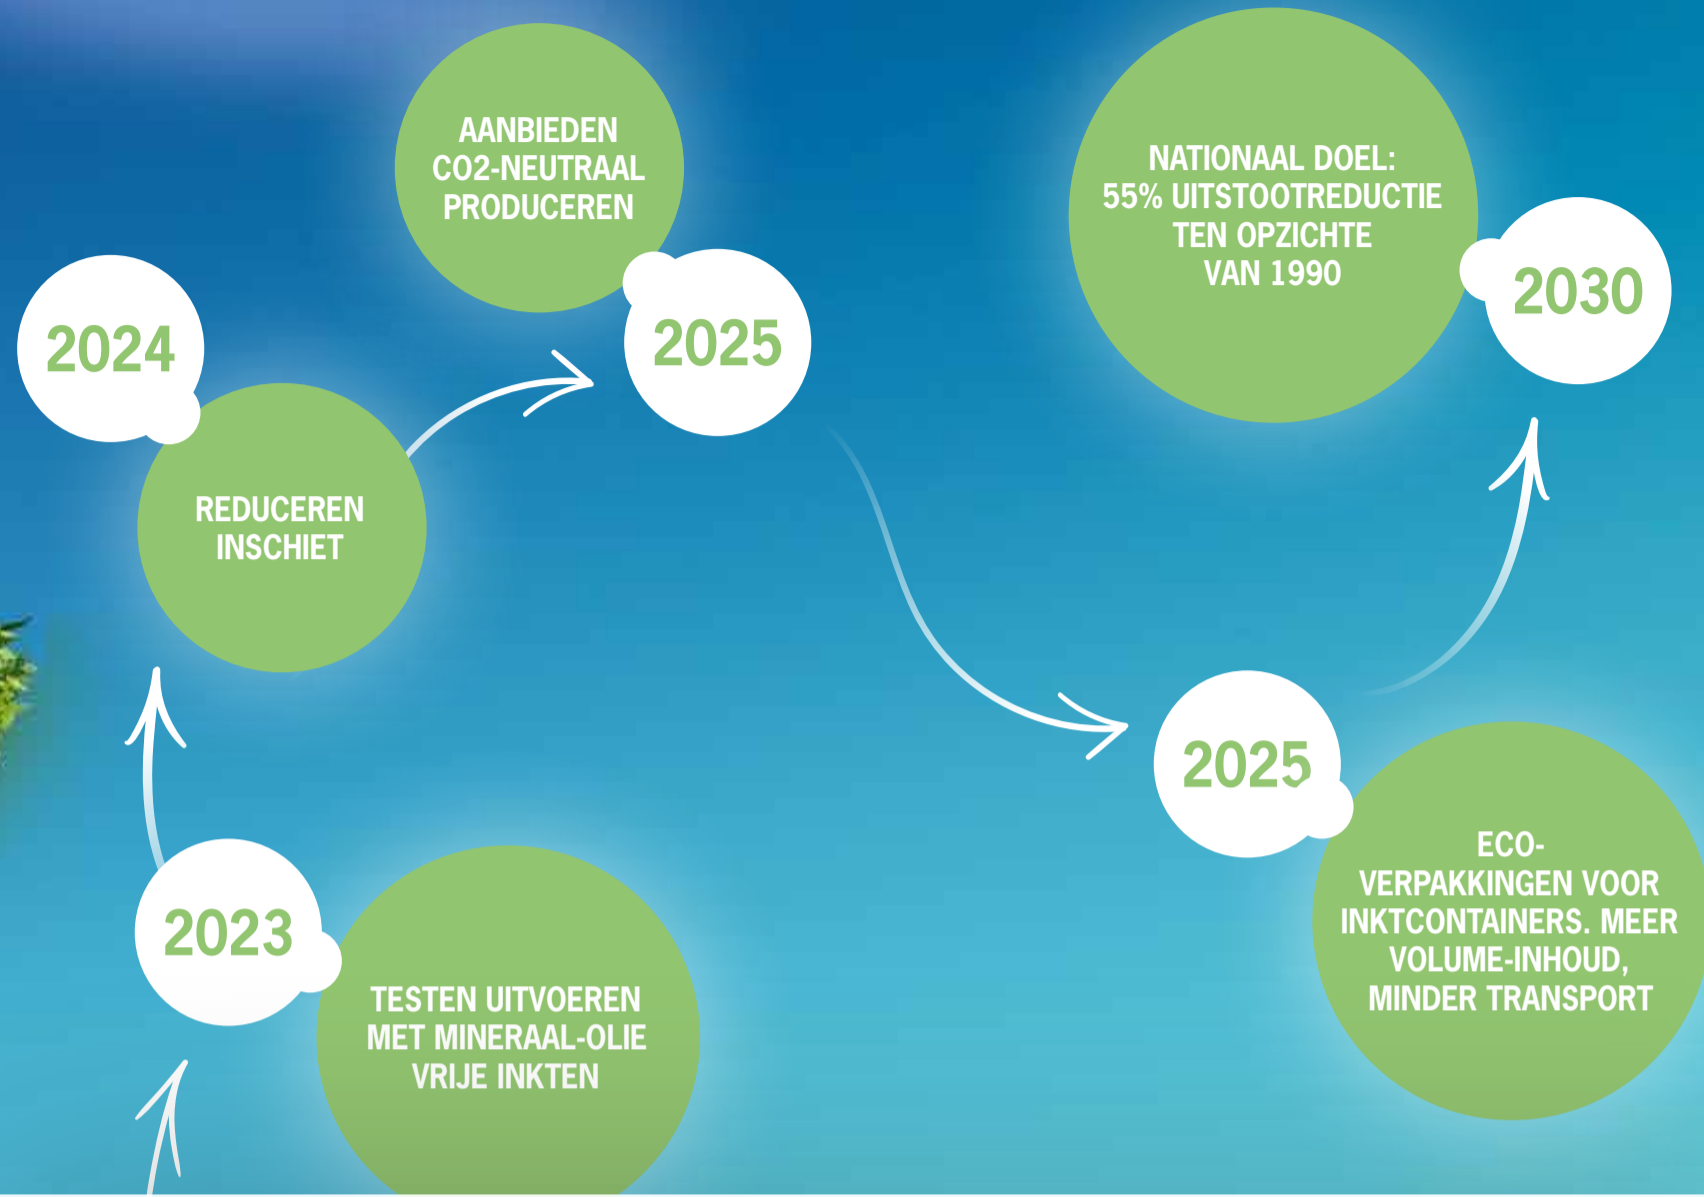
2023

TESTEN UITVOEREN MET MINERAAL-OLIE VRIJE INKTEN

2024

REDUCEREN INSCHIET

AANBIEDEN CO2-NEUTRAAL PRODUCEREN

2025

2025

ECO-VERPAKKINGEN VOOR INKTCONTAINERS. MEER VOLUME-INHOUD, MINDER TRANSPORT

NATIONAAL DOEL: 55% UITSTOOTREDUCTIE TEN OPZICHTE VAN 1990

2030